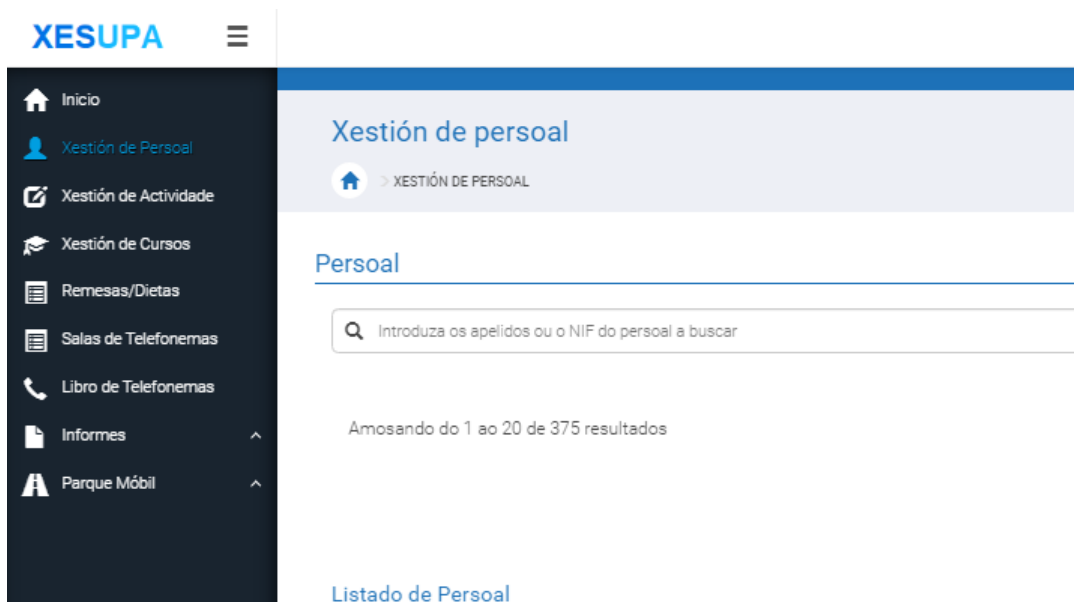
XESUPA

Inicio
Xestión de Persoal
Xestión de Actividade
Xestión de Cursos
Remesas/Dietas
Salas de Telefonemas
Libro de Telefonemas
Informes
Parque Móbil

Xestión de persoal
> XESTIÓN DE PERSOAL

Persoal

Introduza os apelidos ou o NIF do persoal a buscar

Amosando do 1 ao 20 de 375 resultados

Listado de Persoal